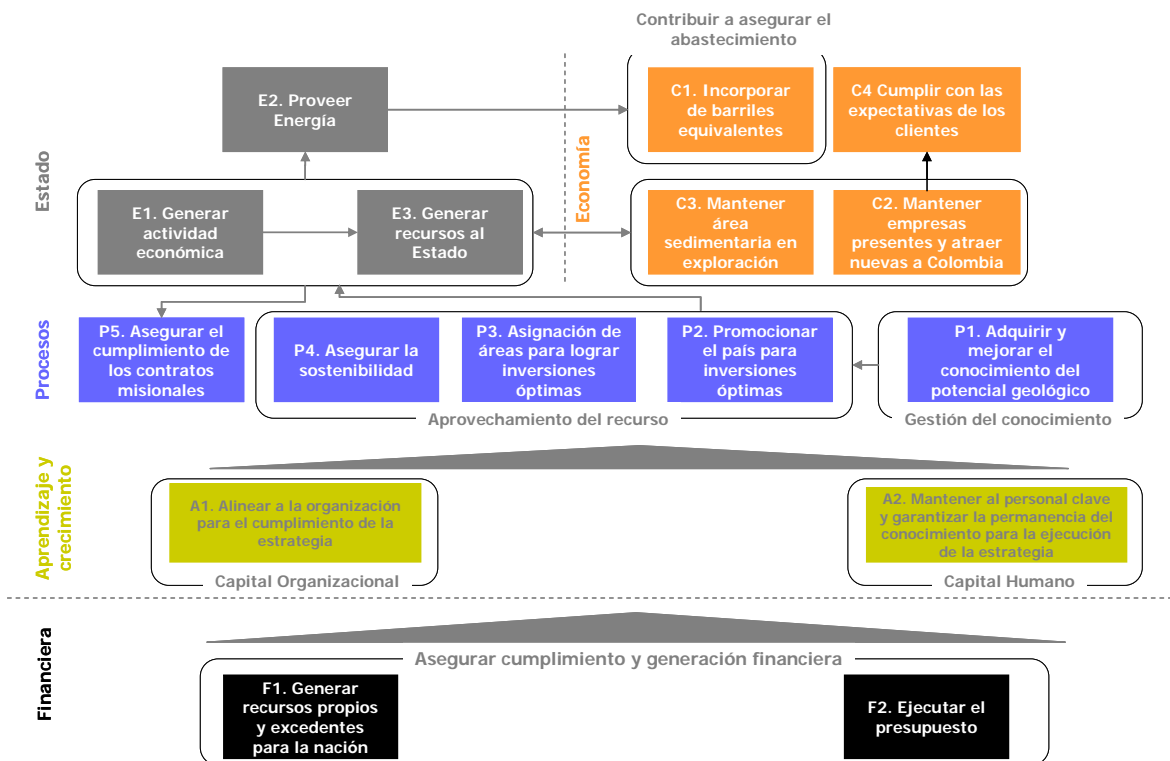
Contribuir a asegurar el abastecimiento

E2. Proveer Energía

C1. Incorporar de barriles equivalentes

C4 Cumplir con las expectativas de los clientes

Estado

Economía

E1. Generar actividad económica

E3. Generar recursos al Estado

C3. Mantener área sedimentaria en exploración

C2. Mantener empresas presentes y atraer nuevas a Colombia

Procesos

P5. Asegurar el cumplimiento de los contratos misionales

P4. Asegurar la sostenibilidad

P3. Asignación de áreas para lograr inversiones óptimas

P2. Promocionar el país para inversiones óptimas

P1. Adquirir y mejorar el conocimiento del potencial geológico

Aprovechamiento del recurso

Gestión del conocimiento

Aprendizaje y crecimiento

A1. Alinear a la organización para el cumplimiento de la estrategia

Capital Organizacional

A2. Mantener al personal clave y garantizar la permanencia del conocimiento para la ejecución de la estrategia

Capital Humano

Financiera

Asegurar cumplimiento y generación financiera

F1. Generar recursos propios y excedentes para la nación

F2. Ejecutar el presupuesto